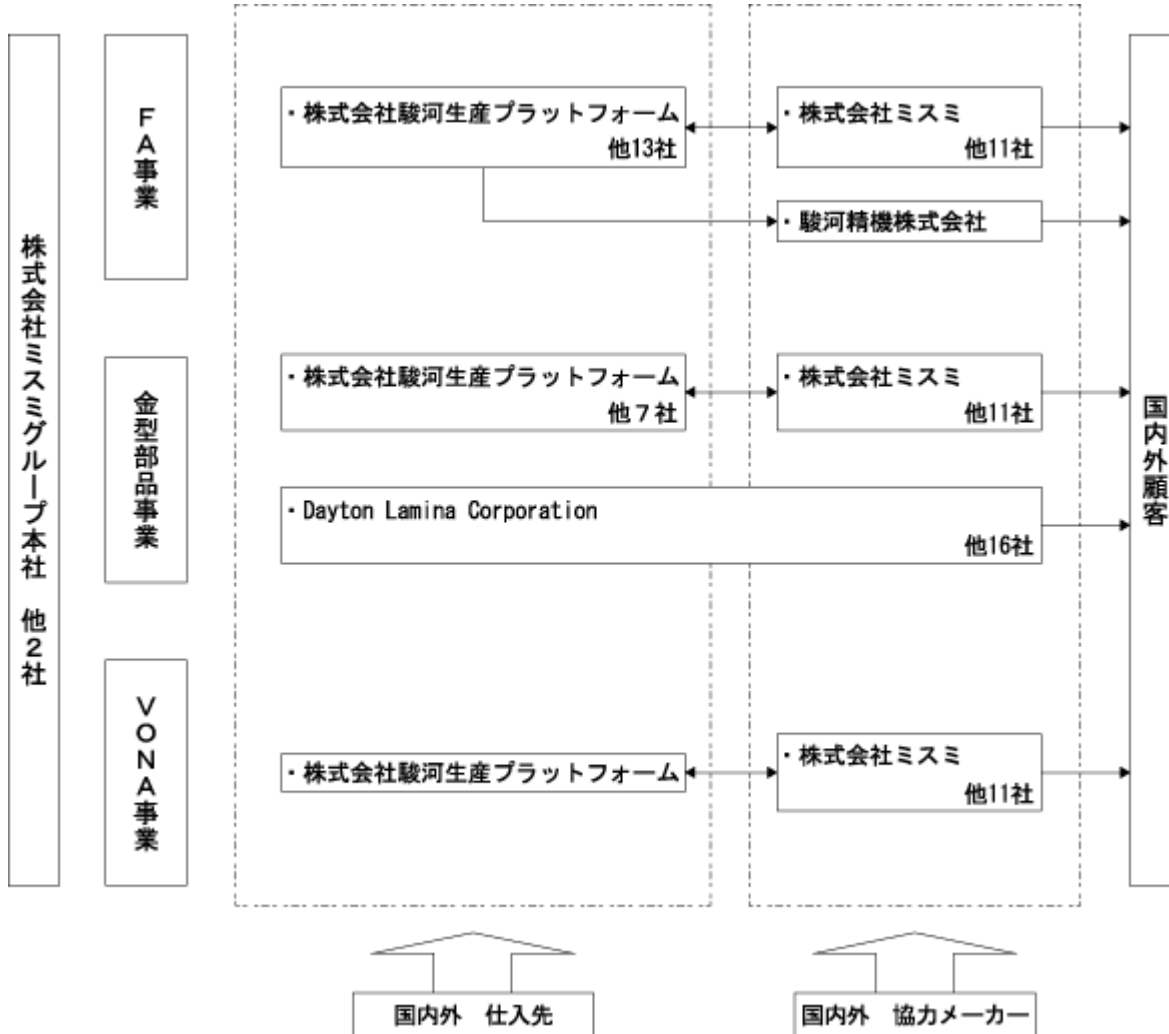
株式会社ミスミグループ本社　他2社

FA事業

・株式会社駿河生産プラットフォーム
他13社

・株式会社ミスミ
他11社

・駿河精機株式会社

金型部品事業

・株式会社駿河生産プラットフォーム
他7社

・株式会社ミスミ
他11社

・Dayton Lamina Corporation
他16社

VONA事業

・株式会社駿河生産プラットフォーム

・株式会社ミスミ
他11社

国内外顧客

国内外　仕入先

国内外　協力メーカー